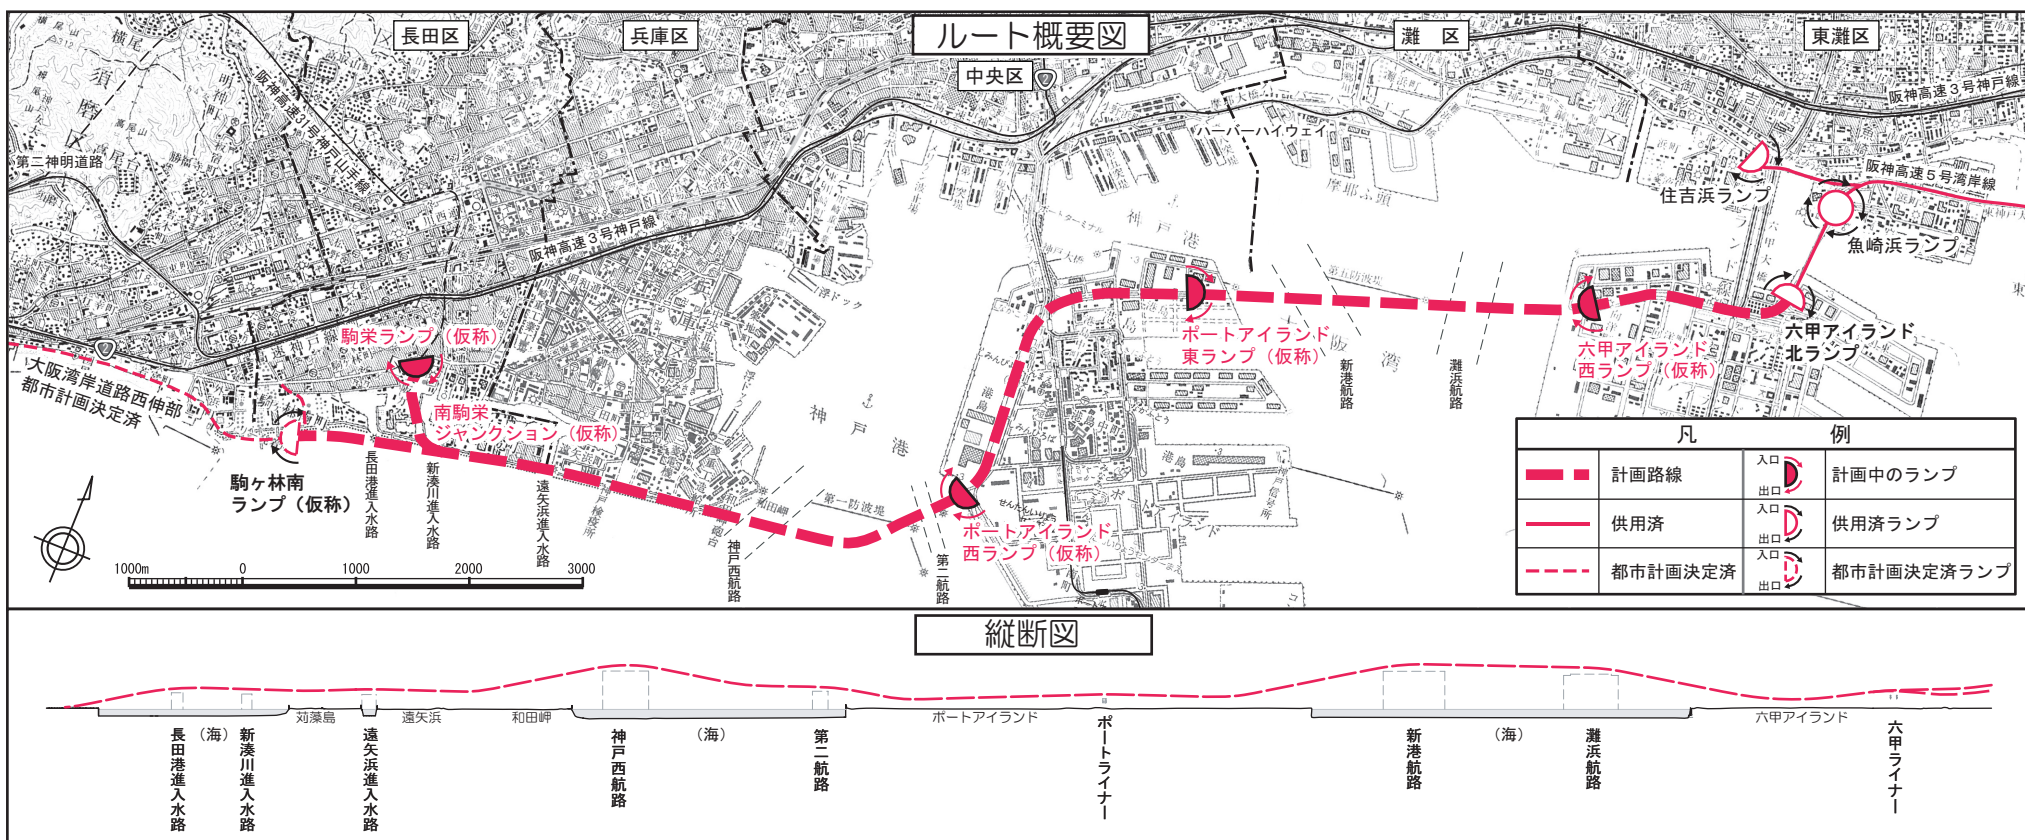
ルート概要図

長田区 兵庫区 中央区 灘 区 東灘区

阪神高速3号神戸線
阪神高速31号神戸山手線
第二神明道路
阪神高速3号神戸線
ハーバーハイウェイ
阪神高速5号湾岸線

住吉浜ランプ
魚崎浜ランプ
六甲アイランド北ランプ
六甲アイランド西ランプ（仮称）
ポートアイランド東ランプ（仮称）
ポートアイランド西ランプ（仮称）
駒栄ランプ（仮称）
南駒栄ジャンクション（仮称）
駒ヶ林南ランプ（仮称）
大阪湾岸道路西伸部 都市計画決定済

長田港進入水路
新湊川進入水路
遠矢浜進入水路
神戸西航路
第二航路
新港航路
灘浜航路
神戸港

1000m 0 1000 2000 3000

| 凡 | | 例 | |
|---|---|---|---|
| | 計画路線 | 入口 出口 | 計画中のランプ |
| | 供用済 | 入口 出口 | 供用済ランプ |
| | 都市計画決定済 | 入口 出口 | 都市計画決定済ランプ |

縦断図

長田港進入水路 （海） 新湊川進入水路 苅藻島 遠矢浜進入水路 遠矢浜 和田岬 神戸西航路 （海） 第二航路 ポートアイランド ポートライナー 新港航路 （海） 灘浜航路 六甲アイランド 六甲ライナー